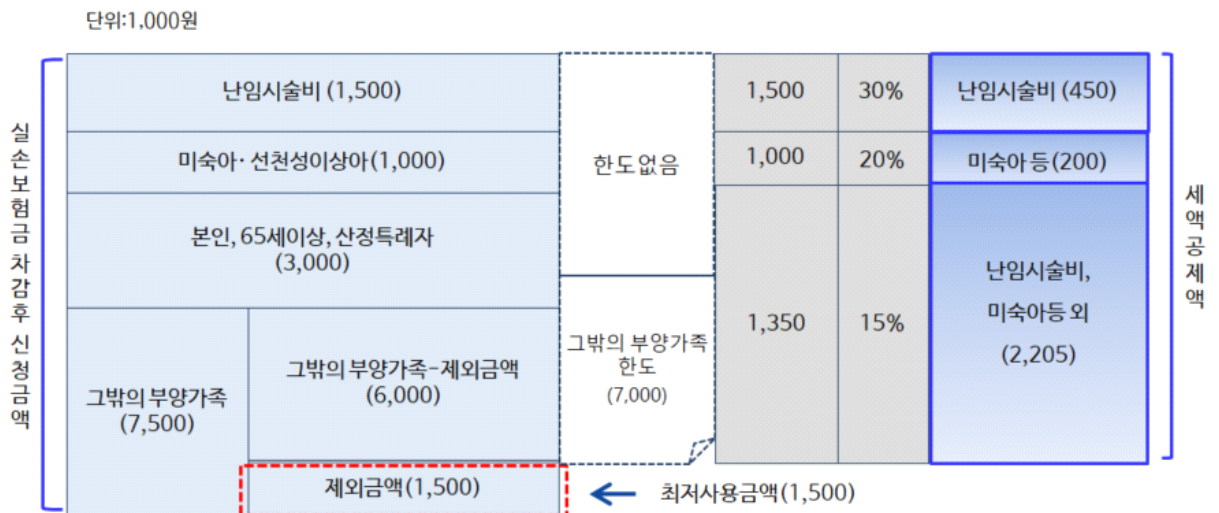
단위:1,000원

실손보험금 차감후 신청금액

| 난임시술비 (1,500) | | 한도없음 | 1,500 | 30% | 난임시술비 (450) |
|---|---|---|---|---|---|
| 미숙아· 선천성이상아(1,000) | | | 1,000 | 20% | 미숙아 등(200) |
| 본인, 65세이상, 산정특례자 (3,000) | | 그밖의 부양가족 한도 (7,000) | 1,350 | 15% | 난임시술비, 미숙아등 외 (2,205) |
| 그밖의 부양가족 (7,500) | 그밖의 부양가족-제외금액 (6,000) | | | | |
| | 제외금액(1,500) | | | | |

최저사용금액(1,500)

세액공제액